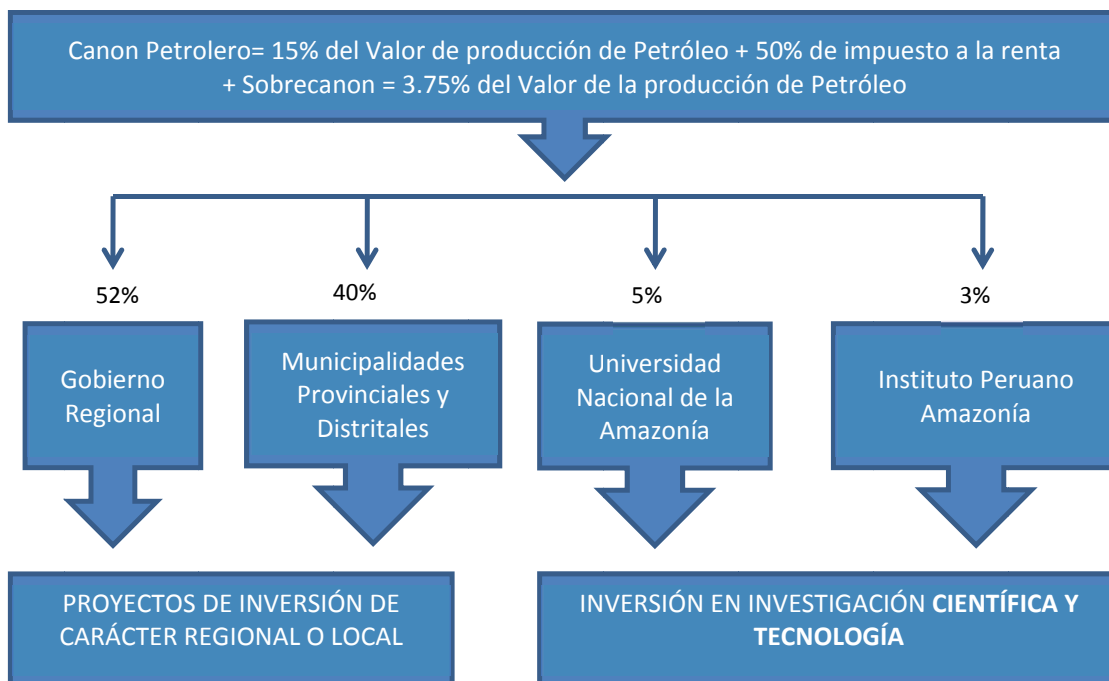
Canon Petrolero= 15% del Valor de producción de Petróleo + 50% de impuesto a la renta + Sobrecanon = 3.75% del Valor de la producción de Petróleo

52%

Gobierno Regional

40%

Municipalidades Provinciales y Distritales

5%

Universidad Nacional de la Amazonía

3%

Instituto Peruano Amazonía

PROYECTOS DE INVERSIÓN DE CARÁCTER REGIONAL O LOCAL

INVERSIÓN EN INVESTIGACIÓN **CIENTÍFICA Y TECNOLOGÍA**